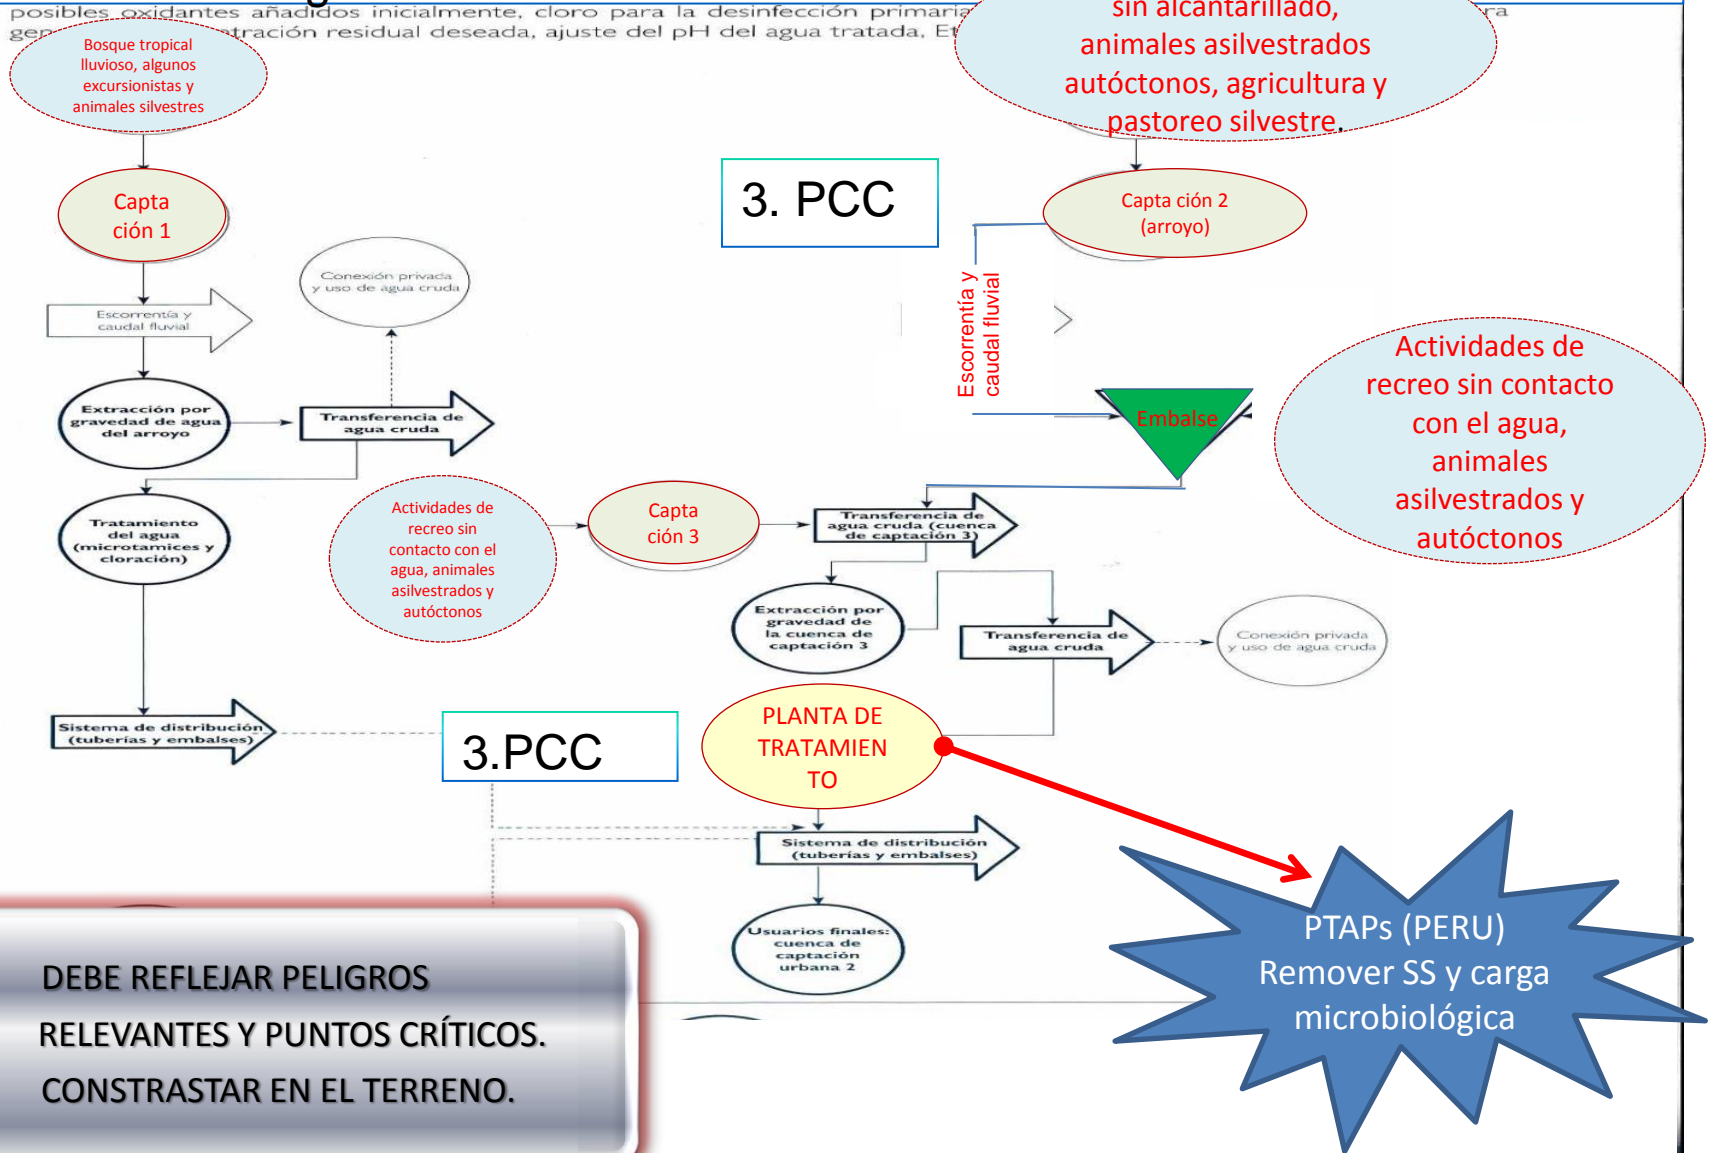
posibles oxidantes añadidos inicialmente, cloro para la desinfección primaria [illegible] ra
gen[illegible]tración residual deseada, ajuste del pH del agua tratada. Et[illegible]

Bosque tropical lluvioso, algunos excursionistas y animales silvestres

sin alcantarillado, animales asilvestrados autóctonos, agricultura y pastoreo silvestre.

Capta ción 1

3. PCC

Capta ción 2 (arroyo)

Conexión privada y uso de agua cruda

Escorrentía y caudal fluvial

Escorrentía y caudal fluvial

Extracción por gravedad de agua del arroyo

Transferencia de agua cruda

Embalse

Actividades de recreo sin contacto con el agua, animales asilvestrados y autóctonos

Tratamiento del agua (microtamices y cloración)

Actividades de recreo sin contacto con el agua, animales asilvestrados y autóctonos

Capta ción 3

Transferencia de agua cruda (cuenca de captación 3)

Extracción por gravedad de la cuenca de captación 3

Transferencia de agua cruda

Conexión privada y uso de agua cruda

Sistema de distribución (tuberías y embalses)

3.PCC

PLANTA DE TRATAMIEN TO

Sistema de distribución (tuberías y embalses)

Usuarios finales: cuenca de captación urbana 2

DEBE REFLEJAR PELIGROS RELEVANTES Y PUNTOS CRÍTICOS. CONSTRASTAR EN EL TERRENO.

PTAPs (PERU) Remover SS y carga microbiológica